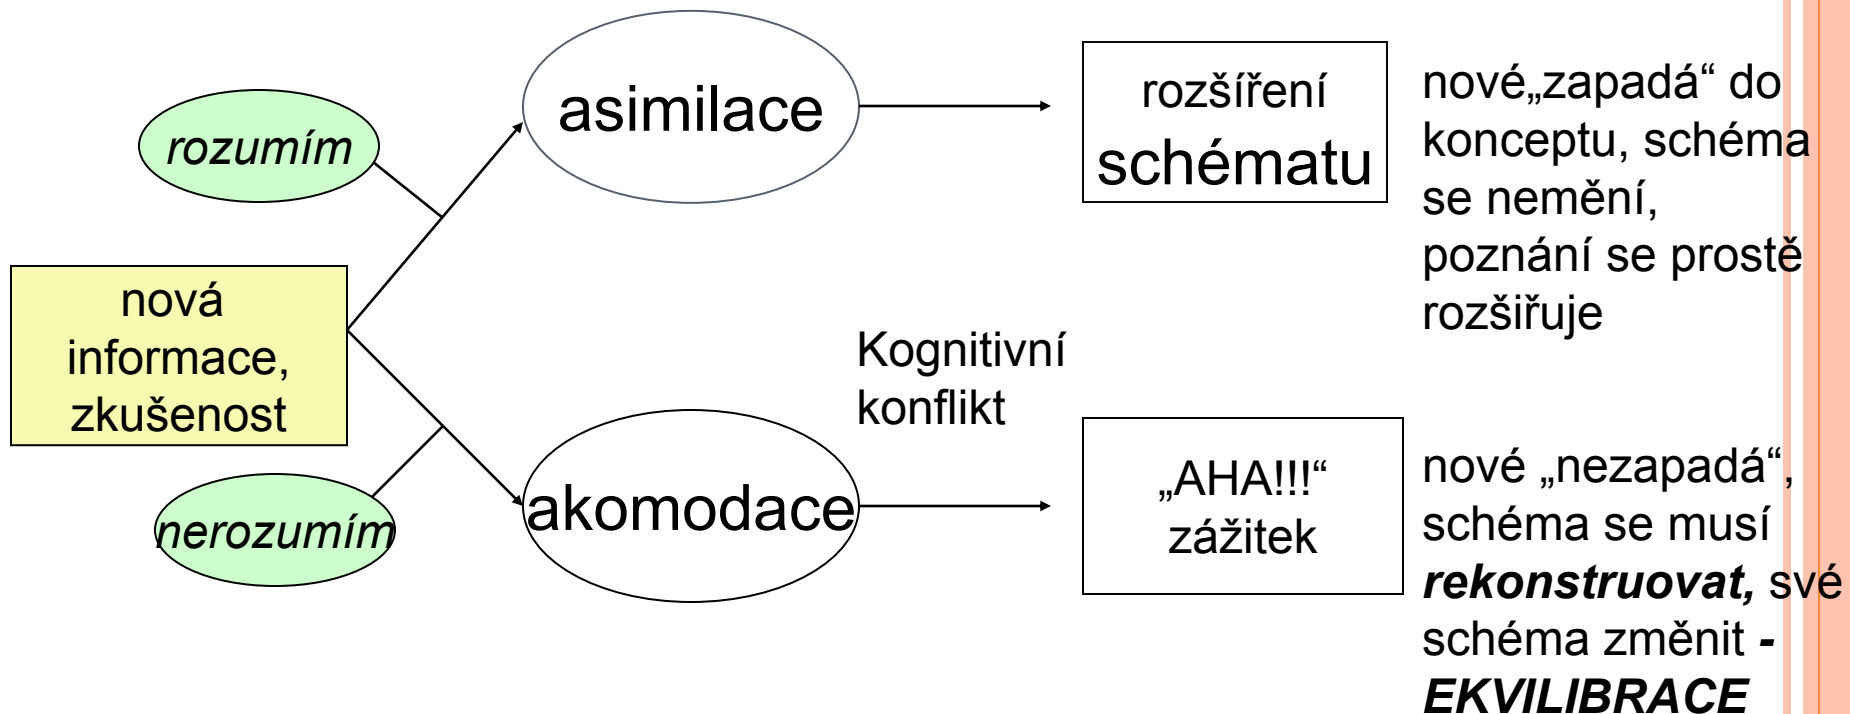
rozumím

nová informace, zkušenost

nerozumím

asimilace

akomodace

rozšíření schématu

nové„zapadá“ do konceptu, schéma se nemění, poznání se prostě rozšiřuje

Kognitivní konflikt

„AHA!!!“ zážitek

nové „nezapadá“, schéma se musí ***rekonstruovat,*** své schéma změnit ***- EKVILIBRACE***